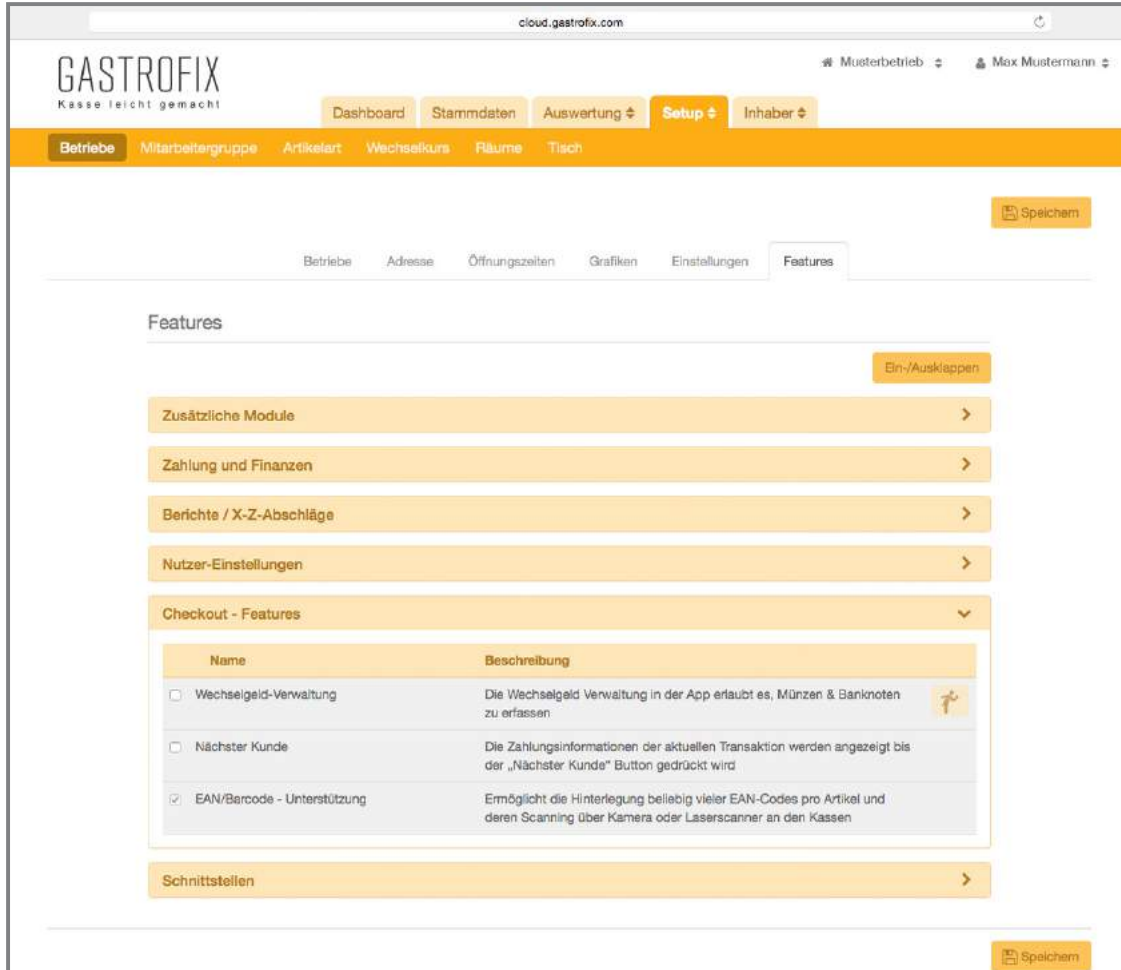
cloud.gastrofix.com

GASTROFIX
Kasse leicht gemacht

Musterbetrieb ⇕ Max Mustermann ⇕

Dashboard Stammdaten Auswertung ⇕ Setup ⇕ Inhaber ⇕

Betriebe Mitarbeitergruppe Artikelart Wechselkurs Räume Tisch

Speichern

Betriebe Adresse Öffnungszeiten Grafiken Einstellungen Features

Features

Ein-/Ausklappen

Zusätzliche Module

Zahlung und Finanzen

Berichte / X-Z-Abschläge

Nutzer-Einstellungen

Checkout - Features

| Name | Beschreibung |
|---|---|
| Wechselgeld-Verwaltung | Die Wechselgeld Verwaltung in der App erlaubt es, Münzen & Banknoten zu erfassen |
| Nächster Kunde | Die Zahlungsinformationen der aktuellen Transaktion werden angezeigt bis der „Nächster Kunde" Button gedrückt wird |
| EAN/Barcode - Unterstützung | Ermöglicht die Hinterlegung beliebig vieler EAN-Codes pro Artikel und deren Scanning über Kamera oder Laserscanner an den Kassen |

Schnittstellen

Speichern